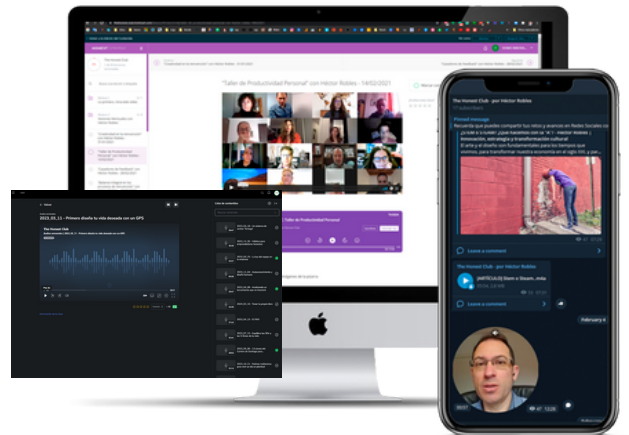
"Taller de Productividad Personal" con Héctor Robles - 14/02/2021

The Honest Club

2022_01_11 – Primero diseña tu vida deseada con un GPS

Taller de Productividad Personal

The Honest Club · por Héctor Robles

Pinned message

Recuerda que puedes compartir tus retos y avances en Redes Sociales co ¡y ¡Lee a ti suele! ¿Qué haremos con un 'M'! · Héctor Robles | Innovación, estrategia y transformación cultural

El arte y el diseño son fundamentales para los tiempos que vivimos, para transformar nuestra economía en el siglo XXI, y por...

Leave a comment

The Honest Club · por Héctor Robles

[ARTICULO] Dam e Steam..mia

Leave a comment

February 4